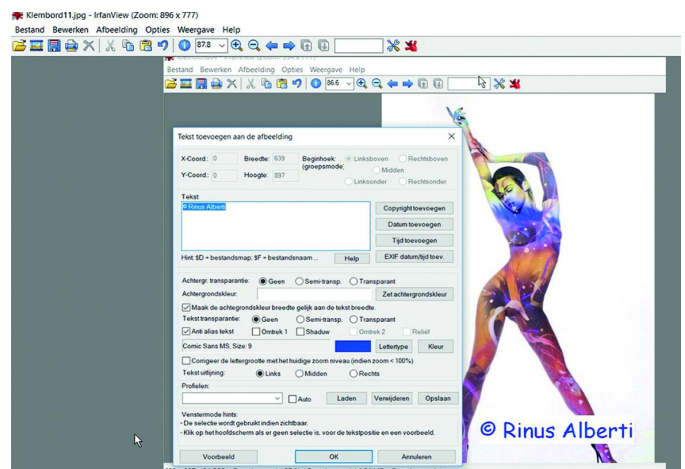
Klembord11.jpg - IrfanView (Zoom: 896 x 777)
Bestand Bewerken Afbeelding Opties Weergave Help
87.8

Bestand Bewerken Afbeelding Opties Weergave Help
86.6

Tekst toevoegen aan de afbeelding

X-Coord.: 0 Breedte: 639 Beginhoek: (groepsmode) Linksboven Rechtsboven
Y-Coord.: 0 Hoogte: 897 Midden
Linksonder Rechtsonder

Tekst
© Rinus Alberti

Copyright toevoegen
Datum toevoegen
Tijd toevoegen
EXIF datum/tijd toev.

Hint: $D = bestandsmap; $F = bestandsnaam ... Help

Achtergr. transparantie: Geen Semi-transp. Transparant
Achtergrondskleur: Zet achtergrondskleur
Maak de achtergrondskleur breedte gelijk aan de tekst breedte
Tekst transparantie: Geen Semi-transp. Transparant
Anti alias tekst Omtrek 1 Shaduw Omtrek 2 Reliëf
Comic Sans MS, Size: 9 Lettertype Kleur
Corrigeer de lettergrootte met het huidige zoom niveau (indien zoom < 100%)
Tekst uitlijning: Links Midden Rechts
Profielen:
Auto Laden Verwijderen Opslaan

Venstermode hints:
- De selectie wordt gebruikt indien zichtbaar.
- Klik op het hoofdscherm als er geen selectie is, voor de tekstpositie en een voorbeeld.

Voorbeeld OK Annuleren

© Rinus Alberti